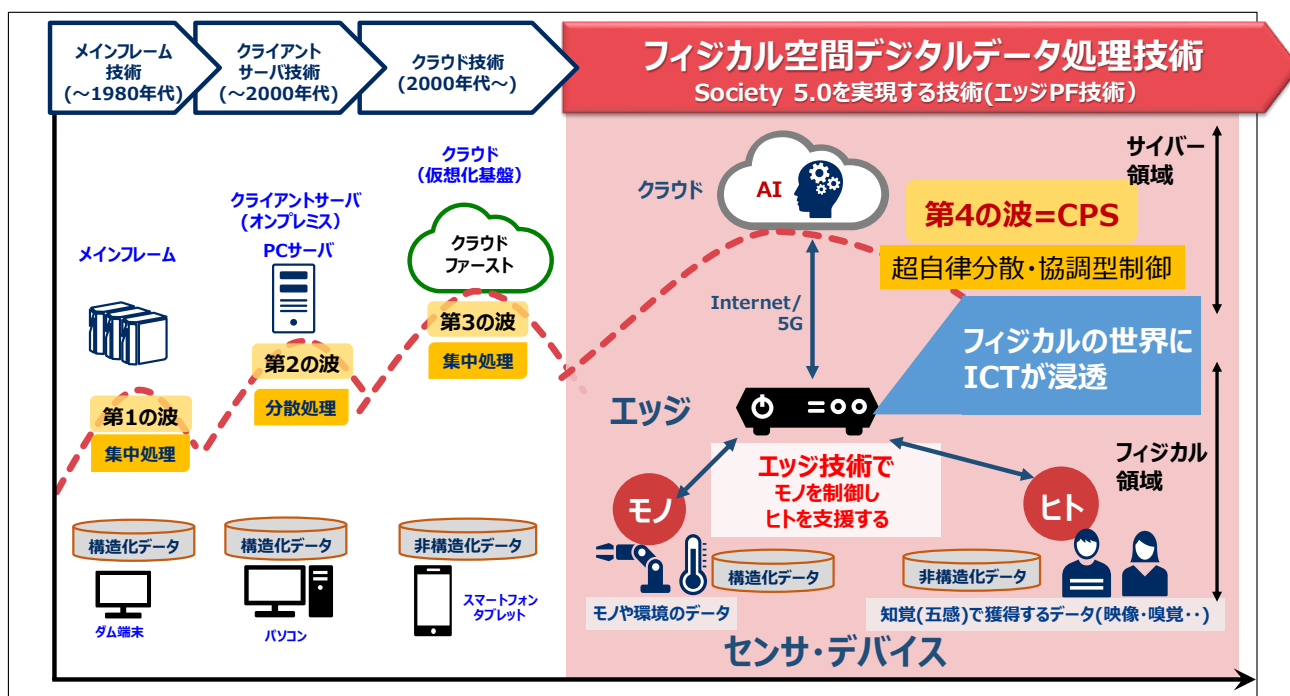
メインフレーム技術（～1980年代）

クライアントサーバ技術（～2000年代）

クラウド技術（2000年代～）

フィジカル空間デジタルデータ処理技術
Society 5.0を実現する技術(エッジPF技術）

サイバー領域

フィジカル領域

メインフレーム

第1の波
集中処理

クライアントサーバ（オンプレミス）
PCサーバ

第2の波
分散処理

クラウド（仮想化基盤）
クラウドファースト

第3の波
集中処理

クラウド
AI

第4の波＝CPS
超自律分散・協調型制御

Internet/5G

フィジカルの世界にICTが浸透

エッジ

エッジ技術で
モノを制御し
ヒトを支援する

モノ

ヒト

構造化データ
ダム端末

構造化データ
パソコン

非構造化データ
スマートフォン
タブレット

構造化データ
モノや環境のデータ

非構造化データ
知覚(五感)で獲得するデータ(映像・嗅覚・・)

センサ・デバイス